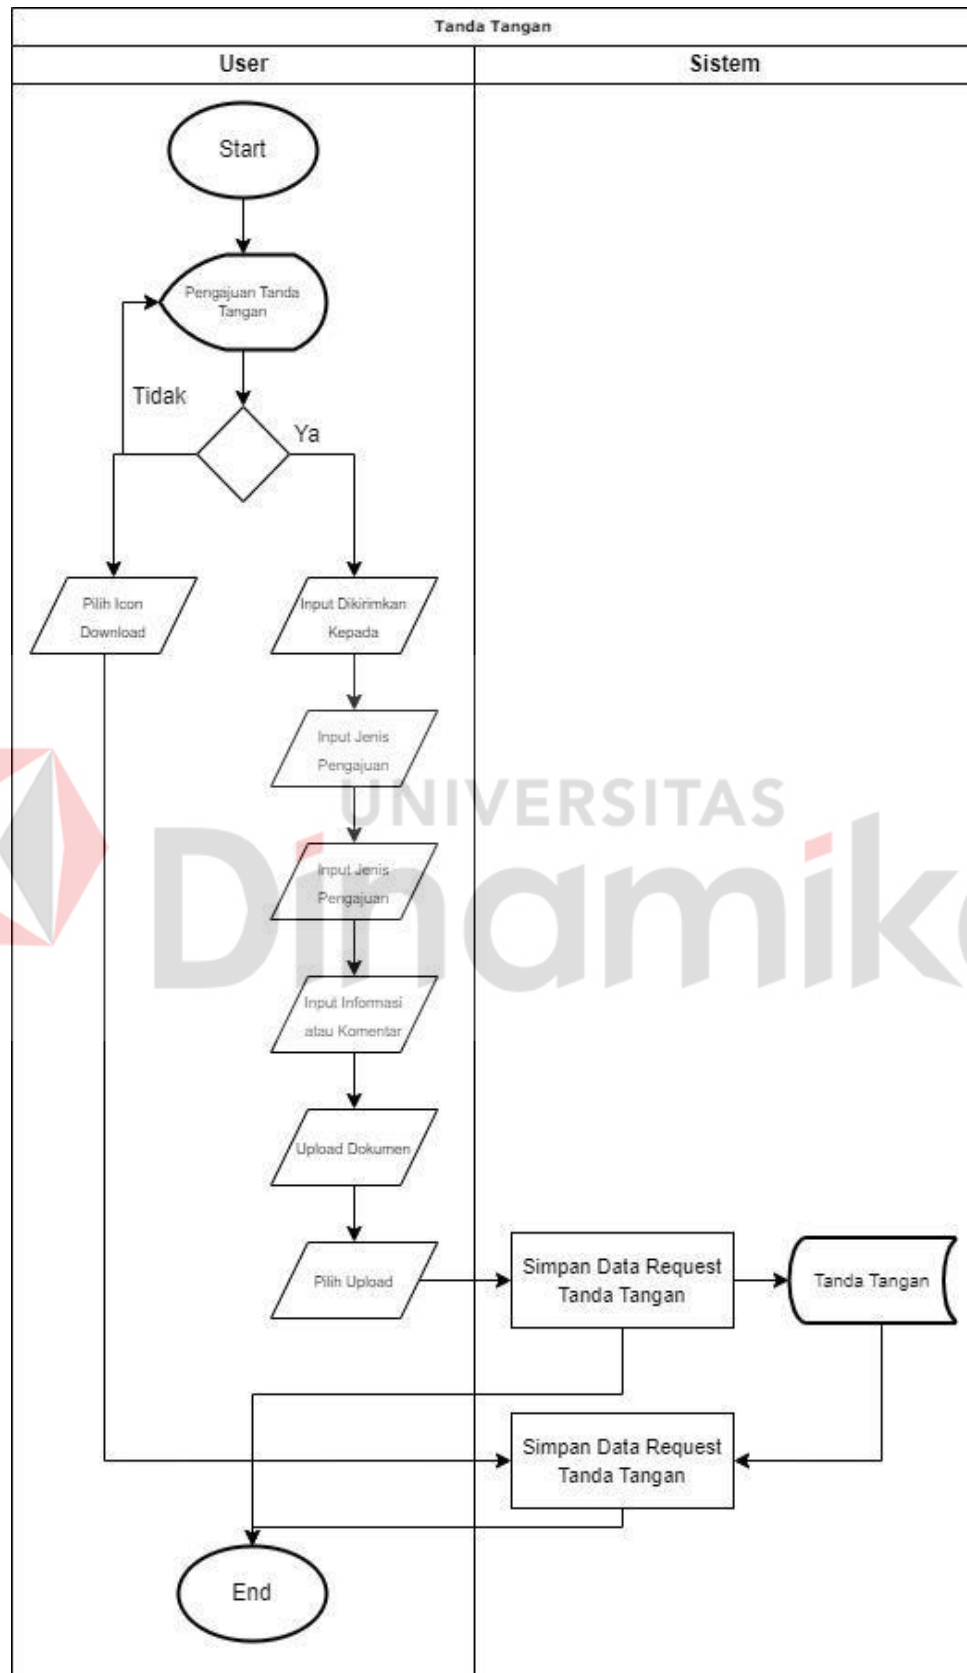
Tanda Tangan

User

Sistem

Start

Pengajuan Tanda Tangan

Tidak

Ya

Pilih Icon Download

Input Dikirimkan Kepada

Input Jenis Pengajuan

Input Jenis Pengajuan

Input Informasi atau Komentar

Upload Dokumen

Pilih Upload

Simpan Data Request Tanda Tangan

Tanda Tangan

Simpan Data Request Tanda Tangan

End

UNIVERSITAS Dinamika